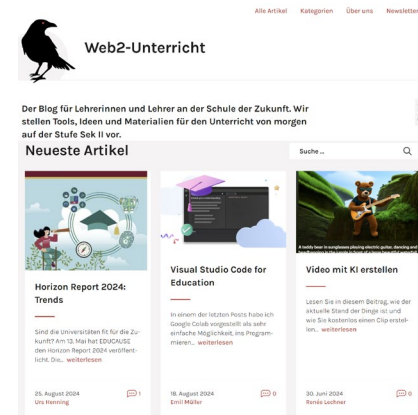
Alle Artikel Kategorien Über uns Newsletter

Web2-Unterricht

Der Blog für Lehrerinnen und Lehrer an der Schule der Zukunft. Wir stellen Tools, Ideen und Materialien für den Unterricht von morgen auf der Stufe Sek II vor.

Neueste Artikel

Suche ...

A teddy bear in sunglasses playing electric guitar, dancing and

Horizon Report 2024: Trends

Sind die Universitäten fit für die Zukunft? Am 13. Mai hat EDUCAUSE den Horizon Report 2024 veröffentlicht. Die... weiterlesen

25. August 2024
Urs Henning
1

Visual Studio Code for Education

In einem der letzten Posts habe ich Google Colab vorgestellt als sehr einfache Möglichkeit, ins Programmieren... weiterlesen

18. August 2024
Emil Müller
0

Video mit KI erstellen

Lesen Sie in diesem Beitrag, wie der aktuelle Stand der Dinge ist und wie Sie kostenlos einen Clip erstellen... weiterlesen

30. Juni 2024
Renée Lechner
0